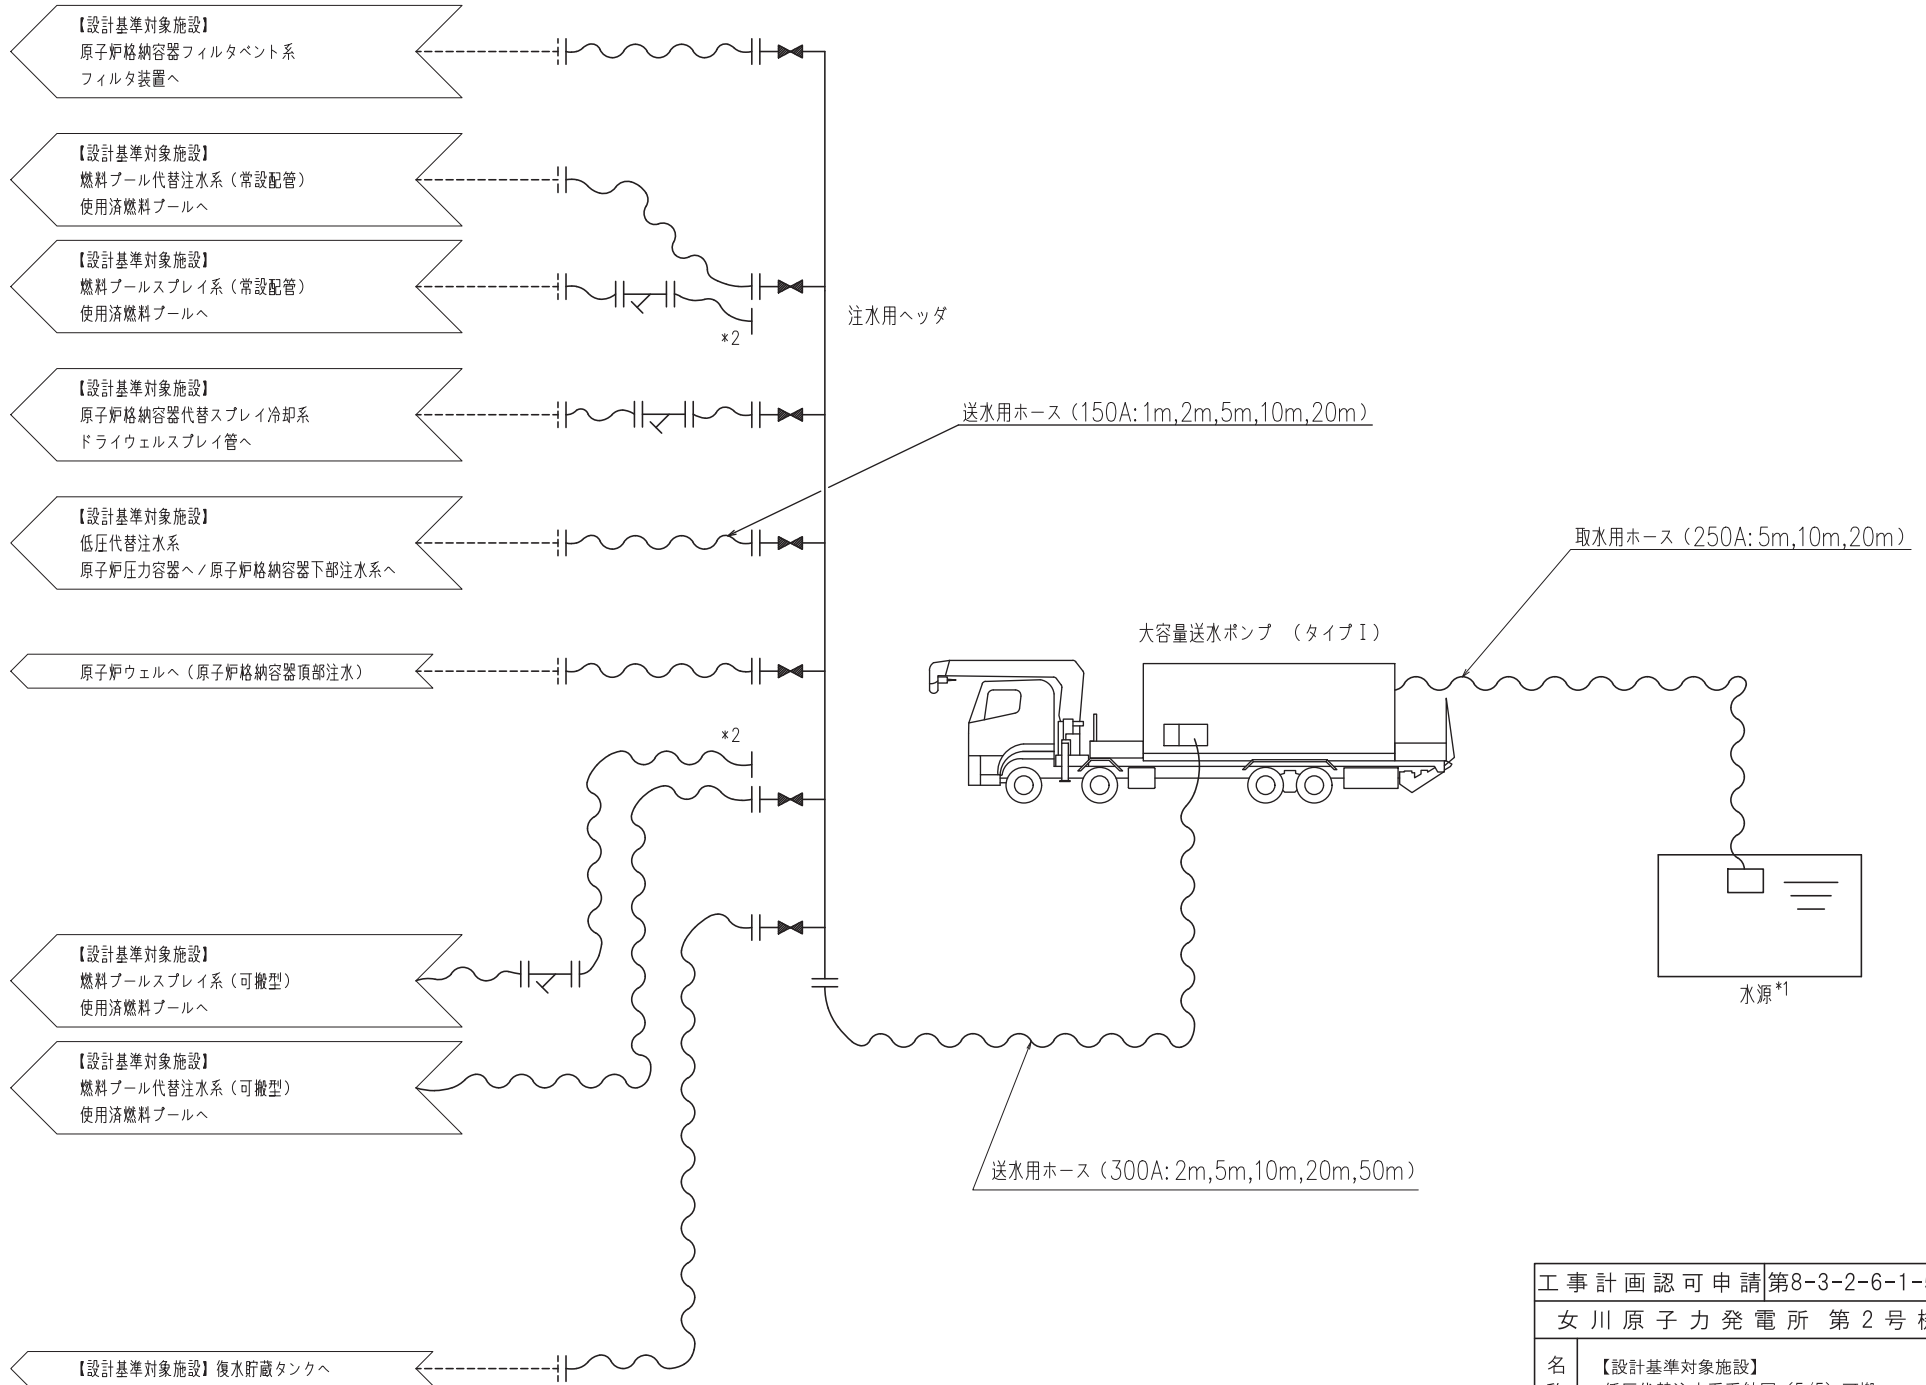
【設計基準対象施設】
原子炉格納容器フィルタベント系
フィルタ装置へ

【設計基準対象施設】
燃料プール代替注水系（常設配管）
使用済燃料プールへ

【設計基準対象施設】
燃料プールスプレイ系（常設配管）
使用済燃料プールへ

*2

注水用ヘッダ

【設計基準対象施設】
原子炉格納容器代替スプレイ冷却系
ドライウェルスプレイ管へ

送水用ホース（150A: 1m,2m,5m,10m,20m）

【設計基準対象施設】
低圧代替注水系
原子炉圧力容器へ／原子炉格納容器下部注水系へ

取水用ホース（250A: 5m,10m,20m）

大容量送水ポンプ （タイプⅠ）

原子炉ウェルへ（原子炉格納容器頂部注水）

*2

【設計基準対象施設】
燃料プールスプレイ系（可搬型）
使用済燃料プールへ

水源*1

【設計基準対象施設】
燃料プール代替注水系（可搬型）
使用済燃料プールへ

送水用ホース（300A: 2m,5m,10m,20m,50m）

【設計基準対象施設】復水貯蔵タンクへ

| 工事計画認可申請 | 第8-3-2-6-1-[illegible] |
|---|---|
| 女川原子力発電所 第２号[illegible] | |
| 名 | 【設計基準対象施設】 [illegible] |